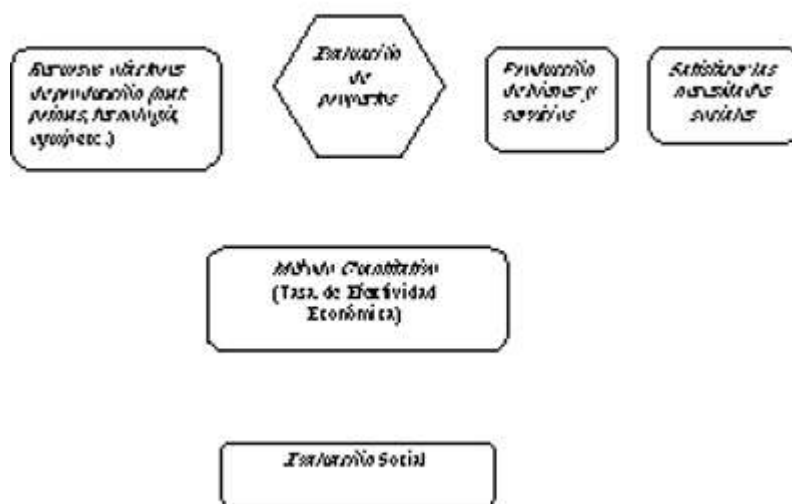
Recursos efectivos de producción (materias primas, tecnología, equipo, etc.)

Evaluación de proyectos

Producción de bienes y servicios

Satisfacer las necesidades sociales

Método Cuantitativo (Tasa de Efectividad Económica)

Evaluación Social